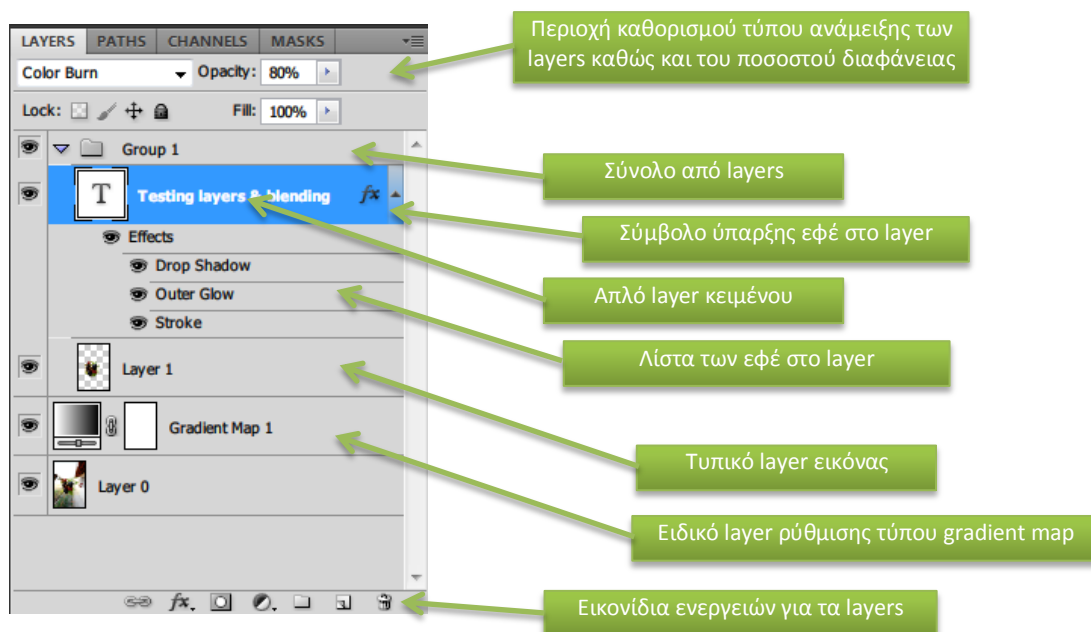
LAYERS PATHS CHANNELS MASKS

Color Burn Opacity: 80%

Lock: Fill: 100%

Group 1

T Testing layers & blending $fx$

Effects

Drop Shadow

Outer Glow

Stroke

Layer 1

Gradient Map 1

Layer 0

Περιοχή καθορισμού τύπου ανάμειξης των layers καθώς και του ποσοστού διαφάνειας

Σύνολο από layers

Σύμβολο ύπαρξης εφέ στο layer

Απλό layer κειμένου

Λίστα των εφέ στο layer

Τυπικό layer εικόνας

Ειδικό layer ρύθμισης τύπου gradient map

Εικονίδια ενεργειών για τα layers